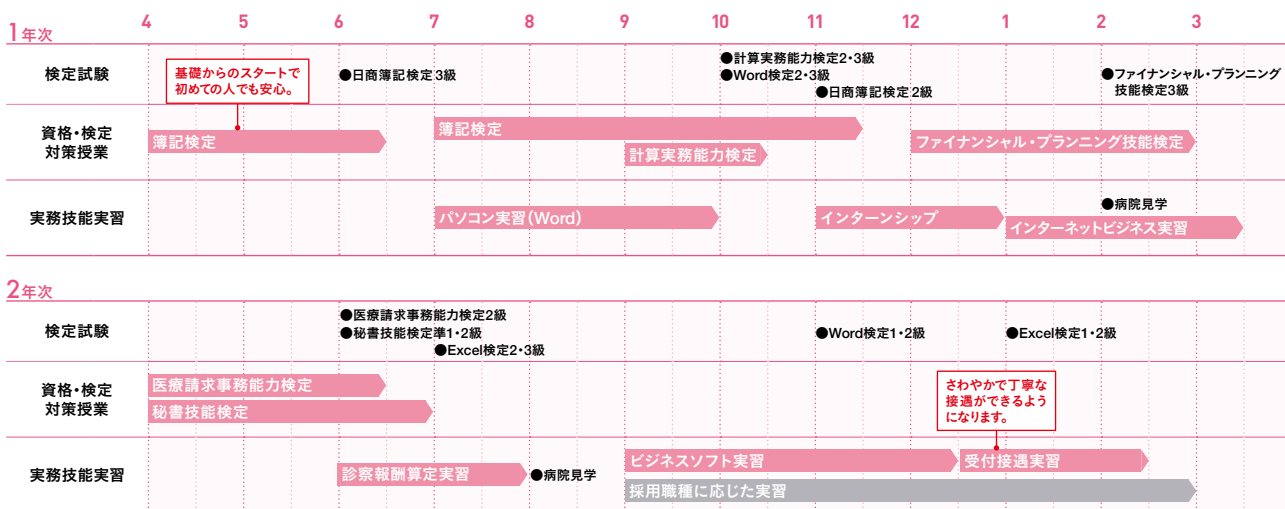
1年次

4 5 6 7 8 9 10 11 12 1 2 3

検定試験

基礎からのスタートで初めての人でも安心。

●日商簿記検定3級
●計算実務能力検定2・3級
●Word検定2・3級
●日商簿記検定2級
●ファイナンシャル・プランニング技能検定3級

資格・検定対策授業

簿記検定
簿記検定
計算実務能力検定
ファイナンシャル・プランニング技能検定

実務技能実習

パソコン実習(Word)
インターンシップ
●病院見学
インターネットビジネス実習

2年次

検定試験

●医療請求事務能力検定2級
●秘書技能検定準1・2級
●Excel検定2・3級
●Word検定1・2級
●Excel検定1・2級

資格・検定対策授業

医療請求事務能力検定
秘書技能検定

さわやかで丁寧な接遇ができるようになります。

実務技能実習

診察報酬算定実習
●病院見学
ビジネスソフト実習
受付接遇実習
採用職種に応じた実習